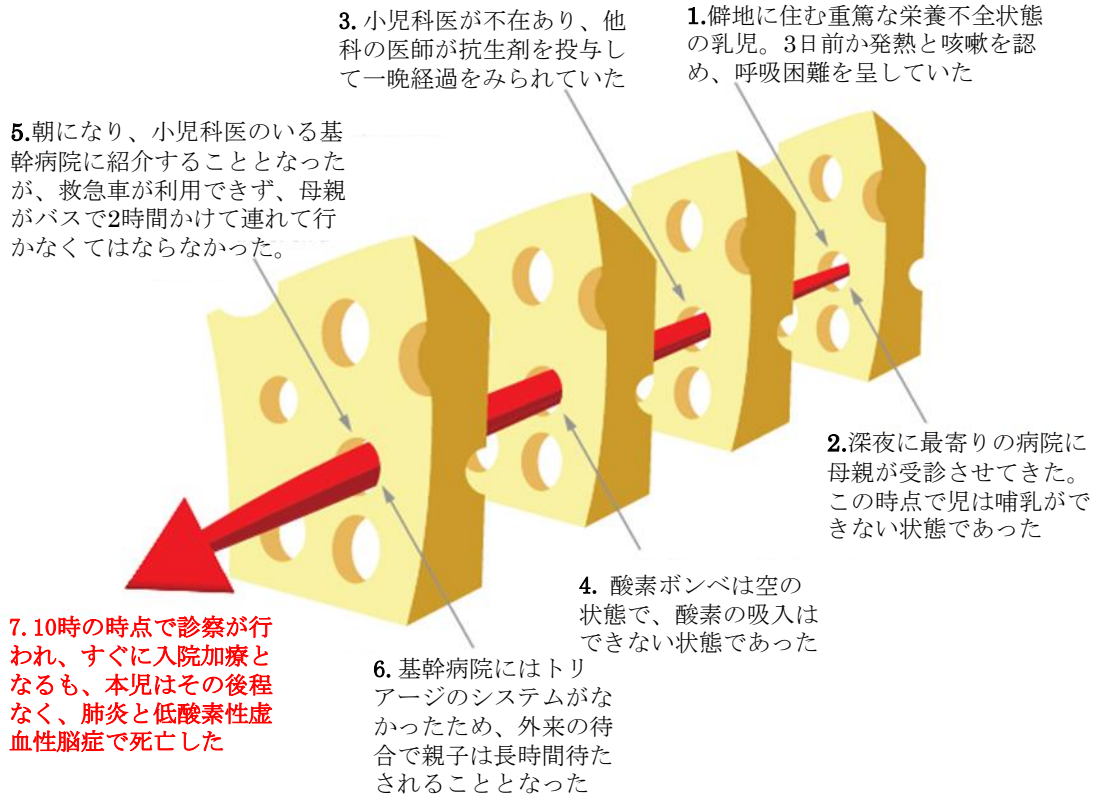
3. 小児科医が不在あり、他科の医師が抗生剤を投与して一晩経過をみられていた

1.僻地に住む重篤な栄養不全状態の乳児。3日前か発熱と咳嗽を認め、呼吸困難を呈していた

5.朝になり、小児科医のいる基幹病院に紹介することとなったが、救急車が利用できず、母親がバスで2時間かけて連れて行かなくてはならなかった。

2.深夜に最寄りの病院に母親が受診させてきた。この時点で児は哺乳ができない状態であった

4. 酸素ボンベは空の状態で、酸素の吸入はできない状態であった

7. 10時の時点で診察が行われ、すぐに入院加療となるも、本児はその後程なく、肺炎と低酸素性虚血性脳症で死亡した

6. 基幹病院にはトリアージのシステムがなかったため、外来の待合で親子は長時間待たされることとなった